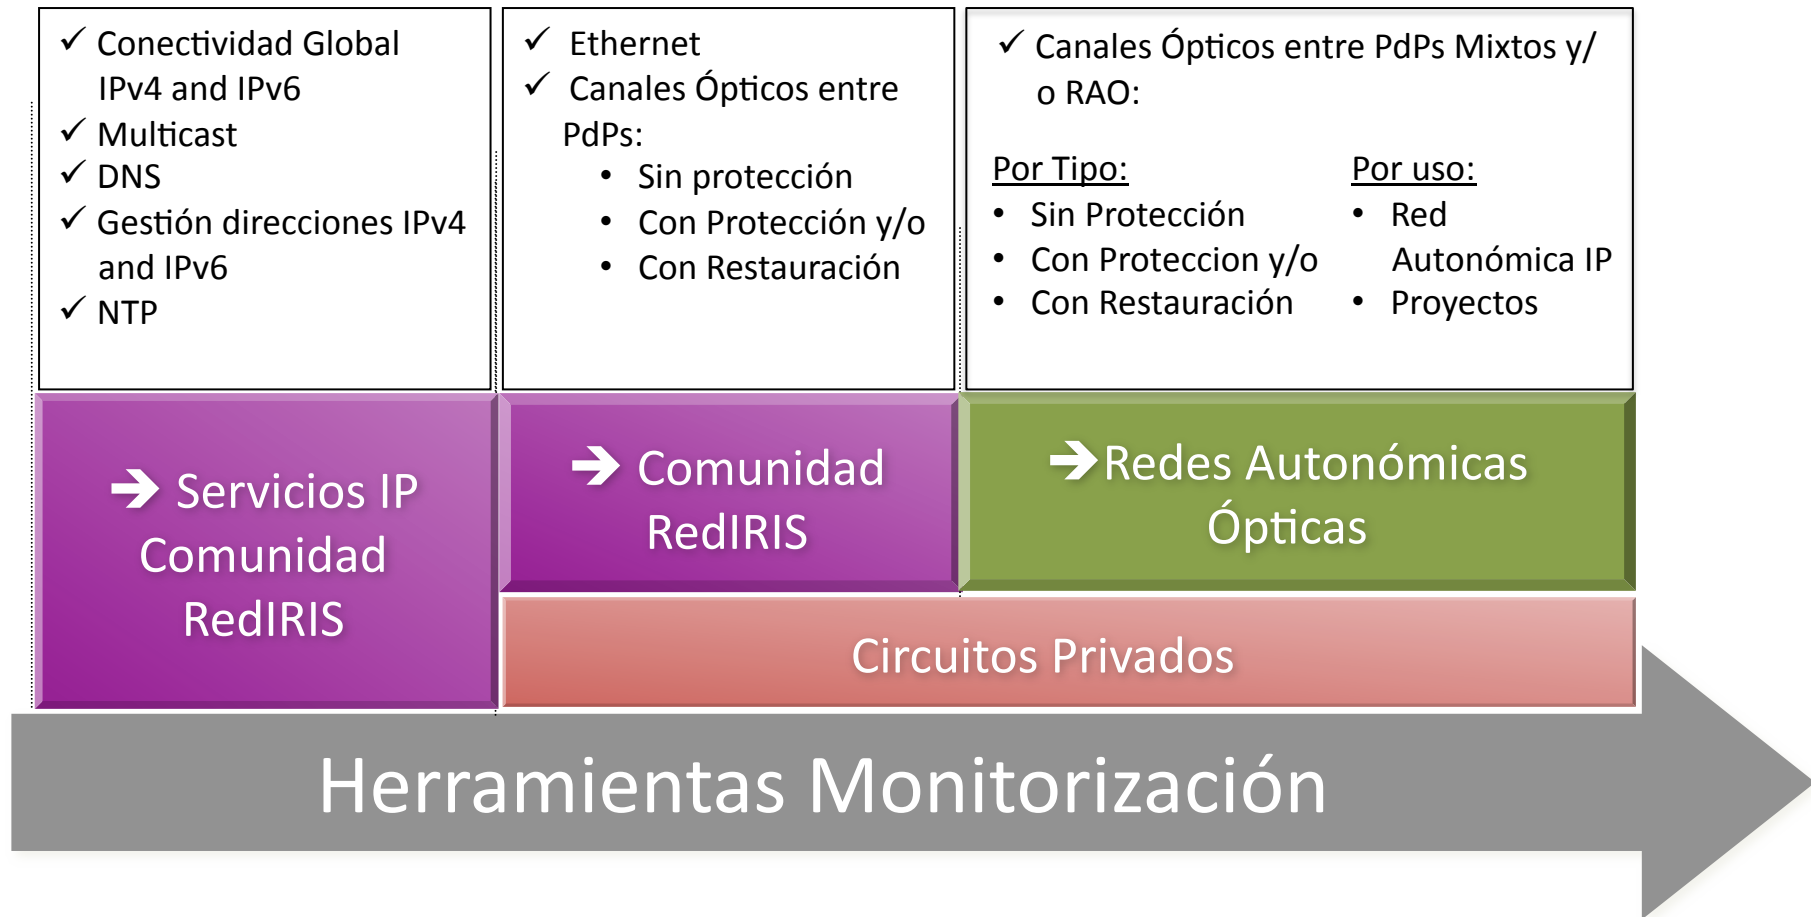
✓ Conectividad Global IPv4 and IPv6
✓ Multicast
✓ DNS
✓ Gestión direcciones IPv4 and IPv6
✓ NTP

✓ Ethernet
✓ Canales Ópticos entre PdPs:
• Sin protección
• Con Protección y/o
• Con Restauración

✓ Canales Ópticos entre PdPs Mixtos y/o RAO:

Por Tipo:
• Sin Protección
• Con Proteccion y/o
• Con Restauración

Por uso:
• Red Autonómica IP
• Proyectos

→ Servicios IP Comunidad RedIRIS

→ Comunidad RedIRIS

→ Redes Autonómicas Ópticas

Circuitos Privados

Herramientas Monitorización